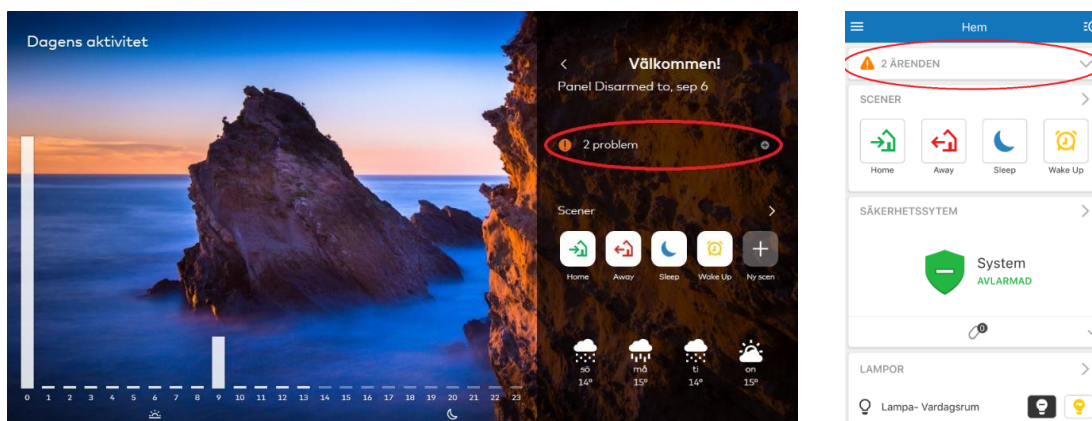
Dagens aktivitet

0 1 2 3 4 5 6 7 8 9 10 11 12 13 14 15 16 17 18 19 20 21 22 23

<

Välkommen!

Panel Disarmed to, sep 6

2 problem

Scener

Home Away Sleep Wake Up Ny scen

sö 14° må 15° ti 14° on 15°

Hem

2 ÄRENDEN

SCENER

Home Away Sleep Wake Up

SÄKERHETSSYTEM

System
AVLARMAD

0

LAMPOR

Lampa- Vardagsrum